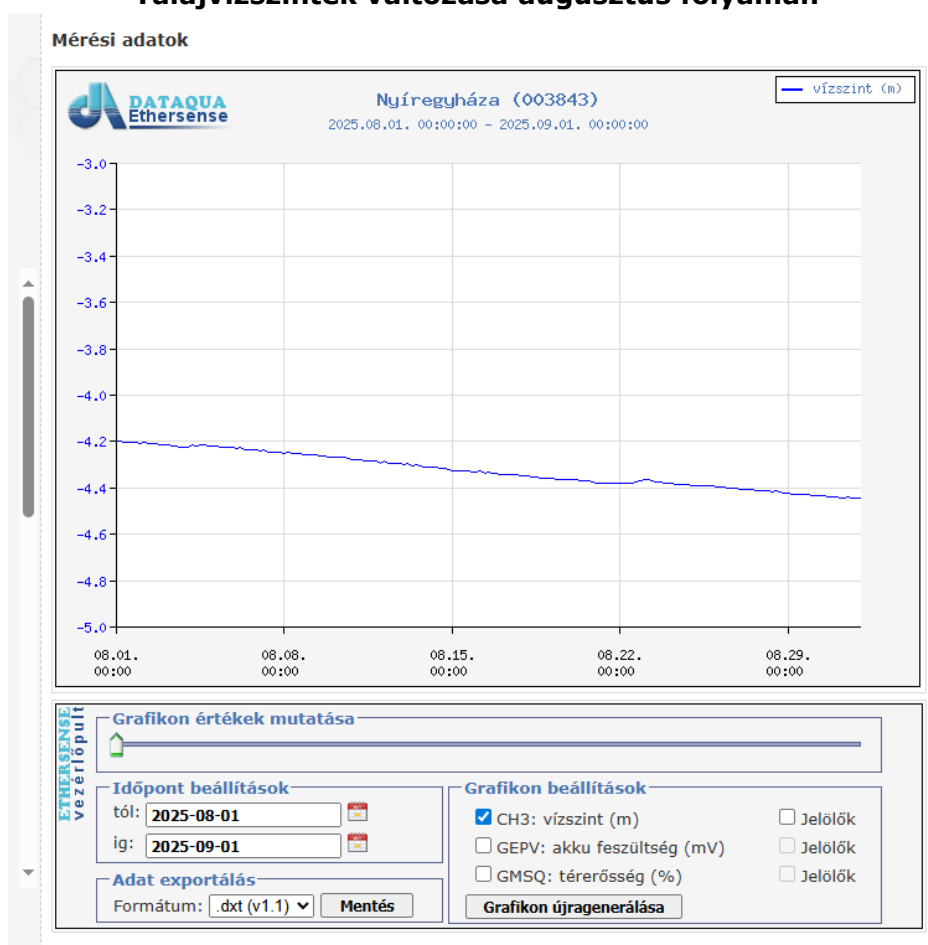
Mérési adatok

DATAQUA Ethersense

Nyíregyháza (003843)

2025.08.01. 00:00:00 - 2025.09.01. 00:00:00

vízszint (m)

-3.0
-3.2
-3.4
-3.6
-3.8
-4.0
-4.2
-4.4
-4.6
-4.8
-5.0

08.01. 00:00
08.08. 00:00
08.15. 00:00
08.22. 00:00
08.29. 00:00

ETHERSENSE vezérlőpult

Grafikon értékek mutatása

Időpont beállítások
tól: 2025-08-01
ig: 2025-09-01

Adat exportálás
Formátum: .dxt (v1.1) Mentés

Grafikon beállítások
CH3: vízszint (m) Jelölők
GEPV: akku feszültség (mV) Jelölők
GMSQ: térerősség (%) Jelölők
Grafikon újragenerálása